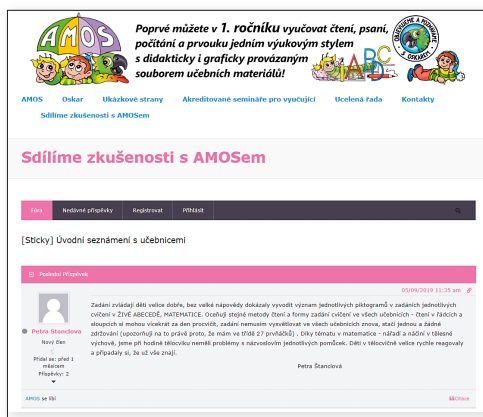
AMOS

Poprvé můžete v 1. ročníku vyučovat čtení, psaní, počítání a prvouku jedním výukovým stylem s didakticky i graficky provázaným souborem učebních materiálů!

ABC

AMOS Oskar Ukázkové strany Akreditované semináře pro vyučující Ucelená řada Kontakty

Sdílíme zkušenosti s AMOSem

Sdílíme zkušenosti s AMOSem

Fóra Nedávné příspěvky Registrovat Přihlásit

[Sticky] Úvodní seznámení s učebnicemi

Poslední Příspěvek

05/09/2019 11:35 am

Petra Štanclová

Nový člen

Přidal se: před 1 měsícem
Příspěvky: 2

Zadání zvládají děti velice dobře, bez velké nápovědy dokázaly vyvodit význam jednotlivých piktogramů v zadáních jednotlivých cvičení v ŽIVÉ ABECEDĚ, MATEMATICE. Oceňuji stejné metody čtení a formy zadání cvičení ve všech učebnicích - čtení v řádcích a sloupcích si mohou vícekrát za den procvičit, zadání nemusím vysvětlovat ve všech učebnicích znova, stačí jednou a žádné zdržování (upozorňuji na to právě proto, že mám ve třídě 27 prvňáčků) . Díky tématu v matematice - nářadí a náčiní v tělesné výchově, jsme při hodině tělocviku neměli problémy s názvoslovím jednotlivých pomůcek. Děti v tělocvičně velice rychle reagovaly a připadaly si, že už vše znají.

Petra Štanclová

AMOS se líbí

Citace